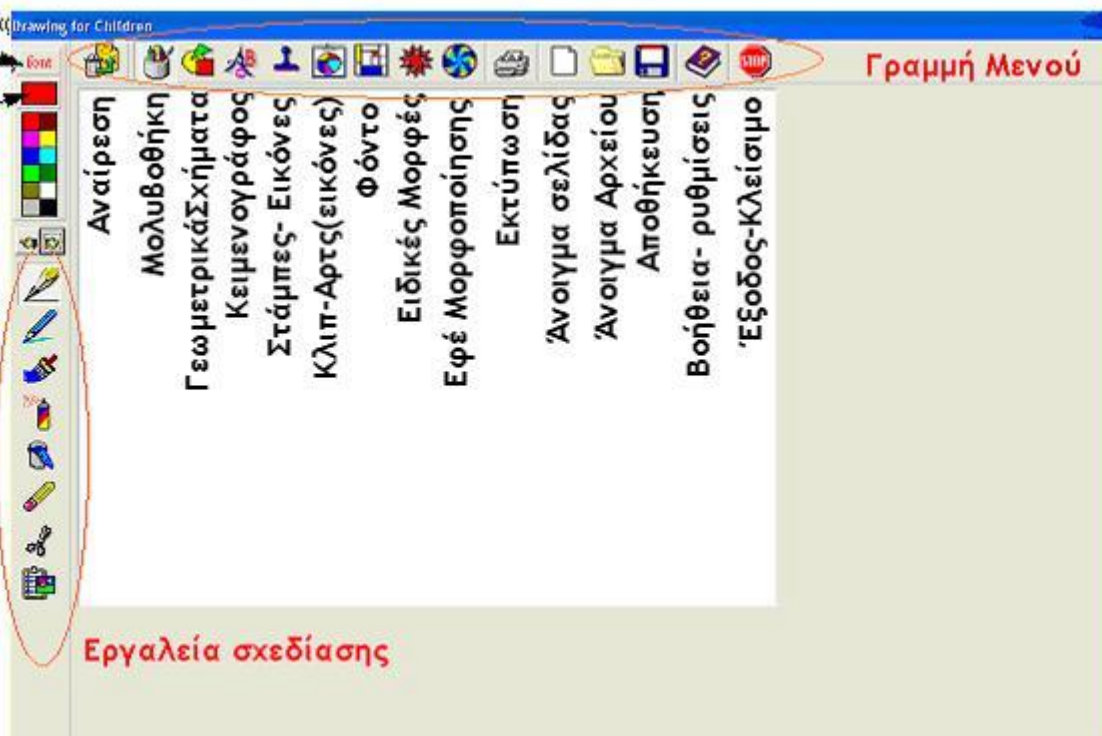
Drawing for Children

Γραμμή Μενού

Αναίρεση
Μολυβοθήκη
ΓεωμετρικάΣχήματα
Κειμενογράφος
Στάμπες- Εικόνες
Κλιπ-Αρτς(εικόνες)
Φόντο
Ειδικές Μορφές
Εφέ Μορφοποίησης
Εκτύπωση
Άνοιγμα σελίδας
Άνοιγμα Αρχείου
Αποθήκευση
Βοήθεια- ρυθμίσεις
Έξοδος-Κλείσιμο

Εργαλεία σχεδίασης